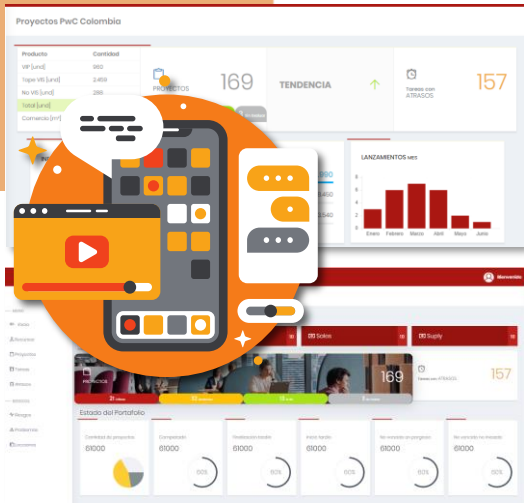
Proyectos PwC Colombia

| Producto | Cantidad |
|---|---|
| VIP [und] | 960 |
| Tope VIS [und] | 2.458 |
| No VIS [und] | 288 |
| Total [und] | |
| Comercio [m²] | |

PROYECTOS 169

TENDENCIA

Tareas con ATRASOS 157

LANZAMIENTOS MES

8
6
4
2
0

Enero Febrero Marzo Abril Mayo Junio

Bienvenido

Solos

Supply

PROYECTOS 169

Tareas con ATRASOS 157

Estado del Portafolio

Cantidad de proyectos 61000

Completado 61000

Realización media 61000

Inicio tardío 61000

No iniciado no programado 61000

No iniciado no iniciado 61000

60%

60%

60%

60%

60%